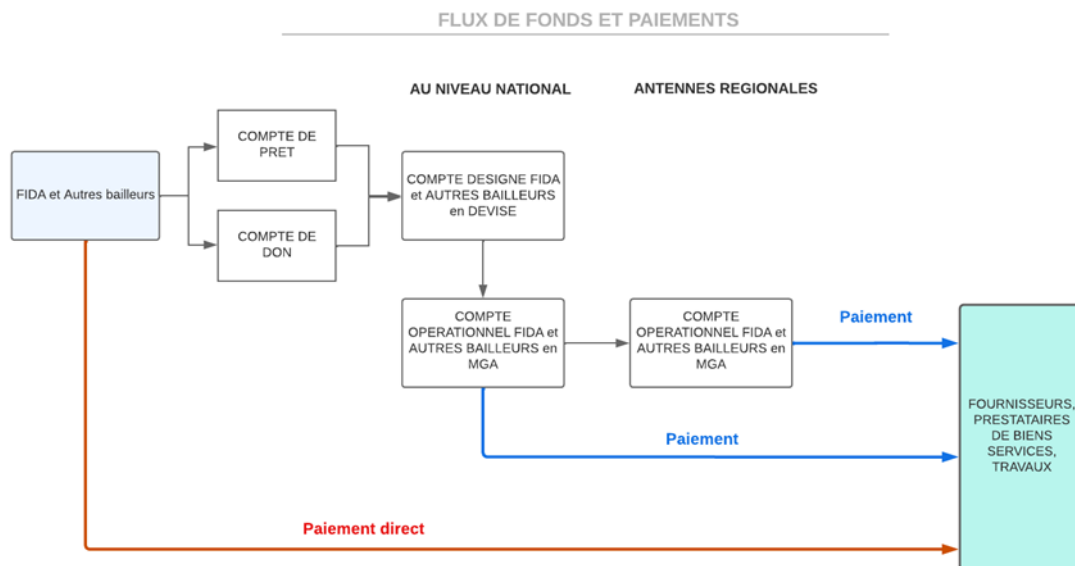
FLUX DE FONDS ET PAIEMENTS

AU NIVEAU NATIONAL

ANTENNES REGIONALES

FIDA et Autres bailleurs

COMPTE DE PRET

COMPTE DE DON

COMPTE DESIGNE FIDA et AUTRES BAILLEURS en DEVISE

COMPTE OPERATIONNEL FIDA et AUTRES BAILLEURS en MGA

COMPTE OPERATIONNEL FIDA et AUTRES BAILLEURS en MGA

Paiement

Paiement

FOURNISSEURS, PRESTATAIRES DE BIENS SERVICES, TRAVAUX

Paiement direct